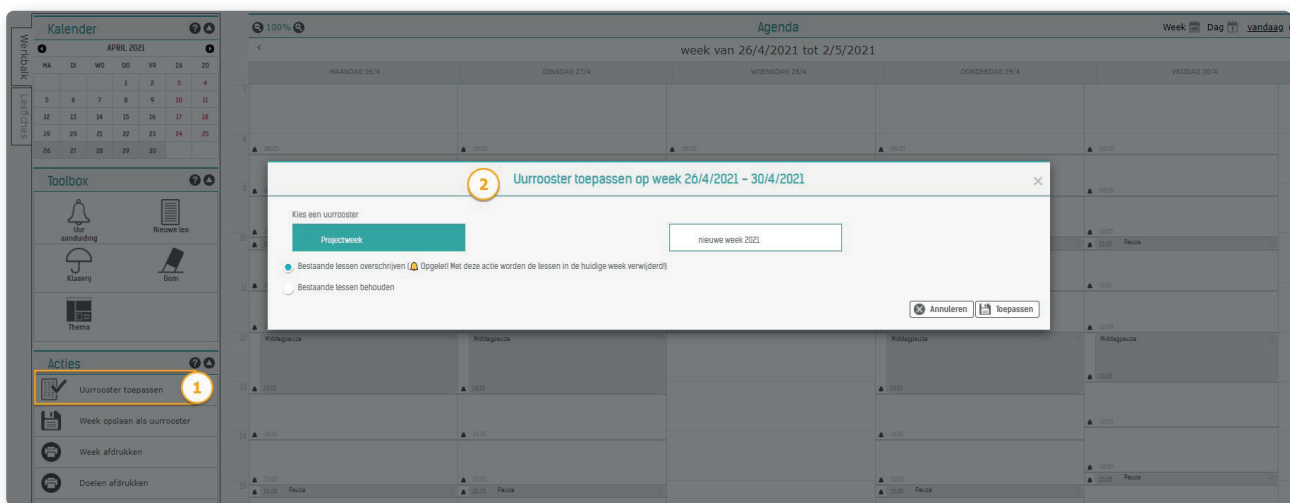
Werkbalk
Lesfiches

Kalender
APRIL 2021

| MA | DI | WO | DO | VR | ZA | ZO |
|---|---|---|---|---|---|---|
| | | | 1 | 2 | 3 | 4 |
| 5 | 6 | 7 | 8 | 9 | 10 | 11 |
| 12 | 13 | 14 | 15 | 16 | 17 | 18 |
| 19 | 20 | 21 | 22 | 23 | 24 | 25 |
| 26 | 27 | 28 | 29 | 30 | | |

Toolbox
Uur aanduiding
Nieuwe les
Klasvrij
Bom
Thema

Acties
Uurrooster toepassen
1
Week opslaan als uurrooster
Week afdrukken
Doelen afdrukken

100%
Agenda
Week Dag vandaag
<
week van 26/4/2021 tot 2/5/2021
MAANDAG 26/4
DINSDAG 27/4
WOENSDAG 28/4
DONDERDAG 29/4
VRIJDAG 30/4

2
Uurrooster toepassen op week 26/4/2021 - 30/4/2021
×
Kies een uurrooster
Projectweek
nieuwe week 2021
Bestaande lessen overschrijven ( Opgelet! Met deze actie worden de lessen in de huidige week verwijderd!)
Bestaande lessen behouden
Annuleren
Toepassen

Pauze
Middagpauze
Middagpauze
Middagpauze
Middagpauze
Pauze
Pauze
Pauze
Pauze